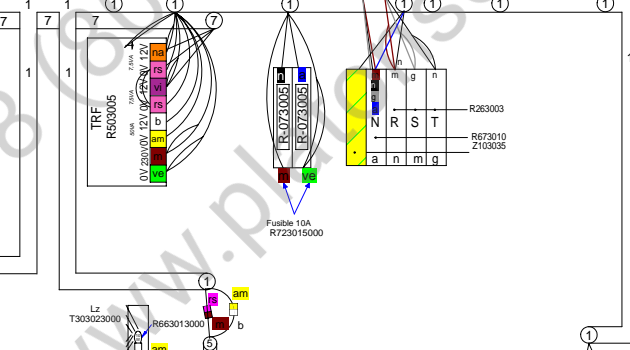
1
7
1
7
1
1
7
1
1
1
1
TRF
R503005
7,5VA
7,5VA
50VA
0V 12V
0V 12V
0V 12V
0V 230V
na
rs
vi
rs
b
am
m
ve
n
n
R-073005
R-073005
m
ve
Fusible 10A
R723015000
n
m
g
n
N
R
S
T
a
n
m
g
R263003
R673010
Z103035
1
Lz
T303023000
R663013000
rs
am
b
am
5
1